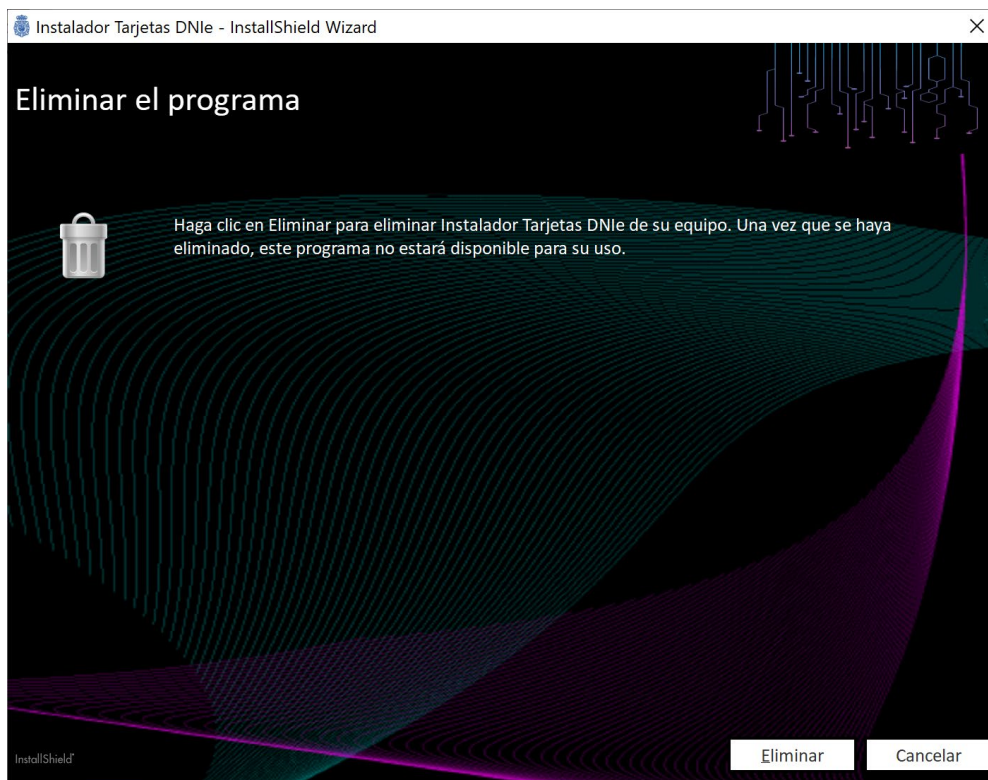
Instalador Tarjetas DNIe - InstallShield Wizard
×

Eliminar el programa

Haga clic en Eliminar para eliminar Instalador Tarjetas DNIe de su equipo. Una vez que se haya eliminado, este programa no estará disponible para su uso.

InstallShield

Eliminar
Cancelar